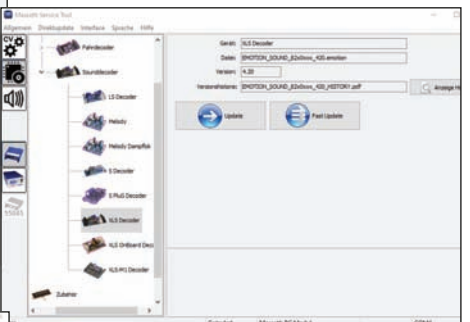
Massoth Service Tool

Allgemein Direktupdate Interface Sprache Hilfe

Fahrdecoder

Sounddecoder

LS Decoder

Melody

Melody Dampflok

S Decoder

S Plus Decoder

XLS Decoder

XLS OnBoard Deco

XLS M1 Decoder

Zubehör

Gerät: XLS Decoder

Datei: EMOTION_SOUND_82x0xxx_420.emotion

Version: 4.20

Versionshistorie: EMOTION_SOUND_82x0xxx_420_HISTORY.pdf

Anzeige Hi

Update

Fast Update

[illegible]